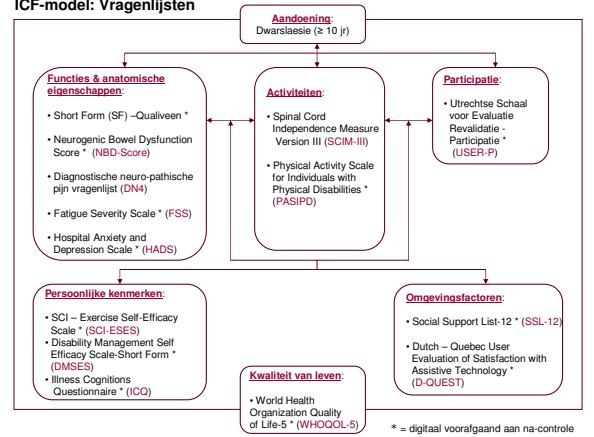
ICF-model: Vragenlijsten

Aandoening:
Dwarslaesie (≥ 10 jr)

Functies & anatomische eigenschappen:

• Short Form (SF) –Qualiveen *

• Neurogenic Bowel Dysfunction Score * (NBD-Score)

• Diagnostische neuro-pathische pijn vragenlijst (DN4)

• Fatigue Severity Scale * (FSS)

• Hospital Anxiety and Depression Scale * (HADS)

Activiteiten:

• Spinal Cord Independence Measure Version III (SCIM-III)

• Physical Activity Scale for Individuals with Physical Disabilities * (PASIPD)

Participatie:

• Utrechtse Schaal voor Evaluatie Revalidatie - Participatie * (USER-P)

Persoonlijke kenmerken:

• SCI – Exercise Self-Efficacy Scale * (SCI-ESES)
• Disability Management Self Efficacy Scale-Short Form * (DMSES)
• Illness Cognitions Questionnaire * (ICQ)

Omgevingsfactoren:

• Social Support List-12 * (SSL-12)

• Dutch – Quebec User Evaluation of Satisfaction with Assistive Technology * (D-QUEST)

Kwaliteit van leven:

• World Health Organization Quality of Life-5 * (WHOQOL-5)

* = digitaal voorafgaand aan na-controle